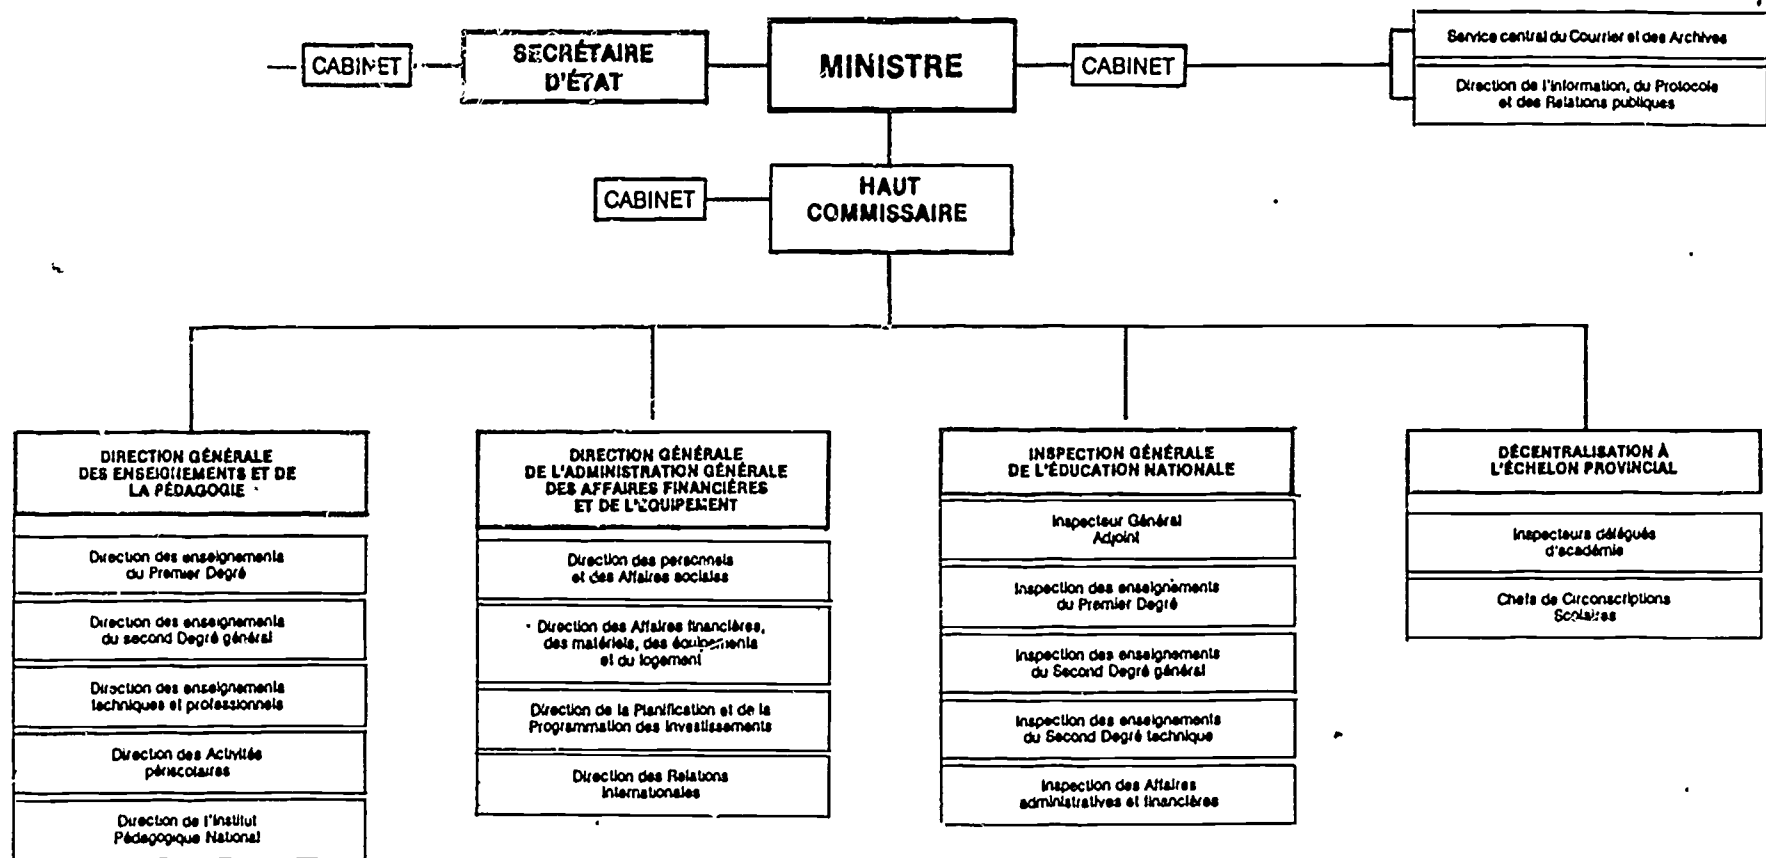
CABINET

SECRÉTAIRE D'ÉTAT

MINISTRE

CABINET

Service central du Courrier et des Archives

Direction de l'information, du Protocole et des Relations publiques

CABINET

HAUT COMMISSAIRE

DIRECTION GÉNÉRALE DES ENSEIGNEMENTS ET DE LA PÉDAGOGIE

Direction des enseignements du Premier Degré

Direction des enseignements du second Degré général

Direction des enseignements techniques et professionnels

Direction des Activités périscolaires

Direction de l'Institut Pédagogique National

DIRECTION GÉNÉRALE DE L'ADMINISTRATION GÉNÉRALE DES AFFAIRES FINANCIÈRES ET DE L'ÉQUIPEMENT

Direction des personnels et des Affaires sociales

Direction des Affaires financières, des matériels, des équipements et du logement

Direction de la Planification et de la Programmation des Investissements

Direction des Relations Internationales

INSPECTION GÉNÉRALE DE L'ÉDUCATION NATIONALE

Inspecteur Général Adjoint

Inspection des enseignements du Premier Degré

Inspection des enseignements du Second Degré général

Inspection des enseignements du Second Degré technique

Inspection des Affaires administratives et financières

DÉCENTRALISATION À L'ÉCHELON PROVINCIAL

Inspecteurs délégués d'académie

Chefs de Circonscriptions Scolaires